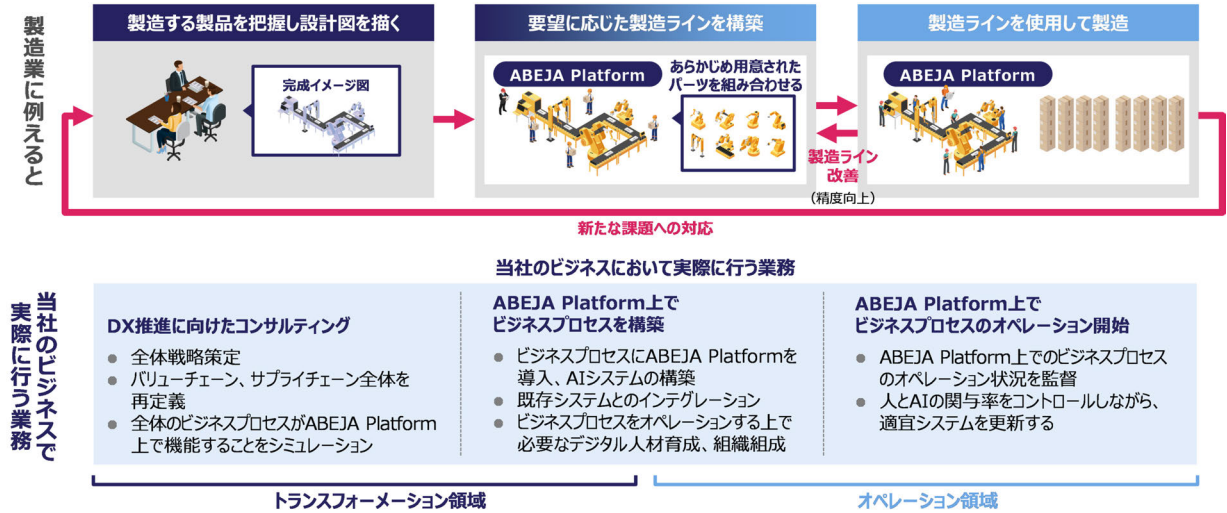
製造業に例えると

製造する製品を把握し設計図を描く

完成イメージ図

要望に応じた製造ラインを構築

ABEJA Platform

あらかじめ用意されたパーツを組み合わせる

製造ライン改善

（精度向上）

製造ラインを使用して製造

ABEJA Platform

新たな課題への対応

当社のビジネスにおいて実際に行う業務

当社のビジネスで実際に行う業務

DX推進に向けたコンサルティング

● 全体戦略策定
● バリューチェーン、サプライチェーン全体を再定義
● 全体のビジネスプロセスがABEJA Platform上で機能することをシミュレーション

ABEJA Platform上でビジネスプロセスを構築

● ビジネスプロセスにABEJA Platformを導入、AIシステムの構築
● 既存システムとのインテグレーション
● ビジネスプロセスをオペレーションする上で必要なデジタル人材育成、組織組成

ABEJA Platform上でビジネスプロセスのオペレーション開始

● ABEJA Platform上でのビジネスプロセスのオペレーション状況を監督
● 人とAIの関与率をコントロールしながら、適宜システムを更新する

トランスフォーメーション領域

オペレーション領域